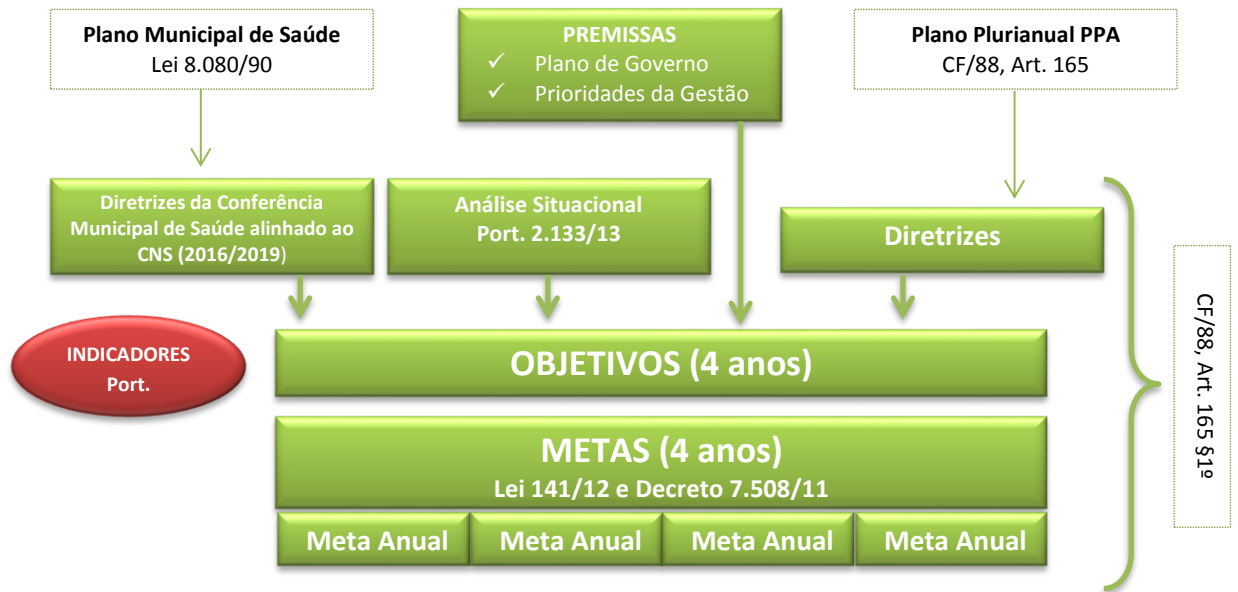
Plano Municipal de Saúde
Lei 8.080/90

PREMISSAS
✓ Plano de Governo
✓ Prioridades da Gestão

Plano Plurianual PPA
CF/88, Art. 165

Diretrizes da Conferência Municipal de Saúde alinhado ao CNS (2016/2019)

Análise Situacional
Port. 2.133/13

Diretrizes

INDICADORES
Port.

OBJETIVOS (4 anos)

METAS (4 anos)
Lei 141/12 e Decreto 7.508/11

Meta Anual | Meta Anual | Meta Anual | Meta Anual

CF/88, Art. 165 §1º